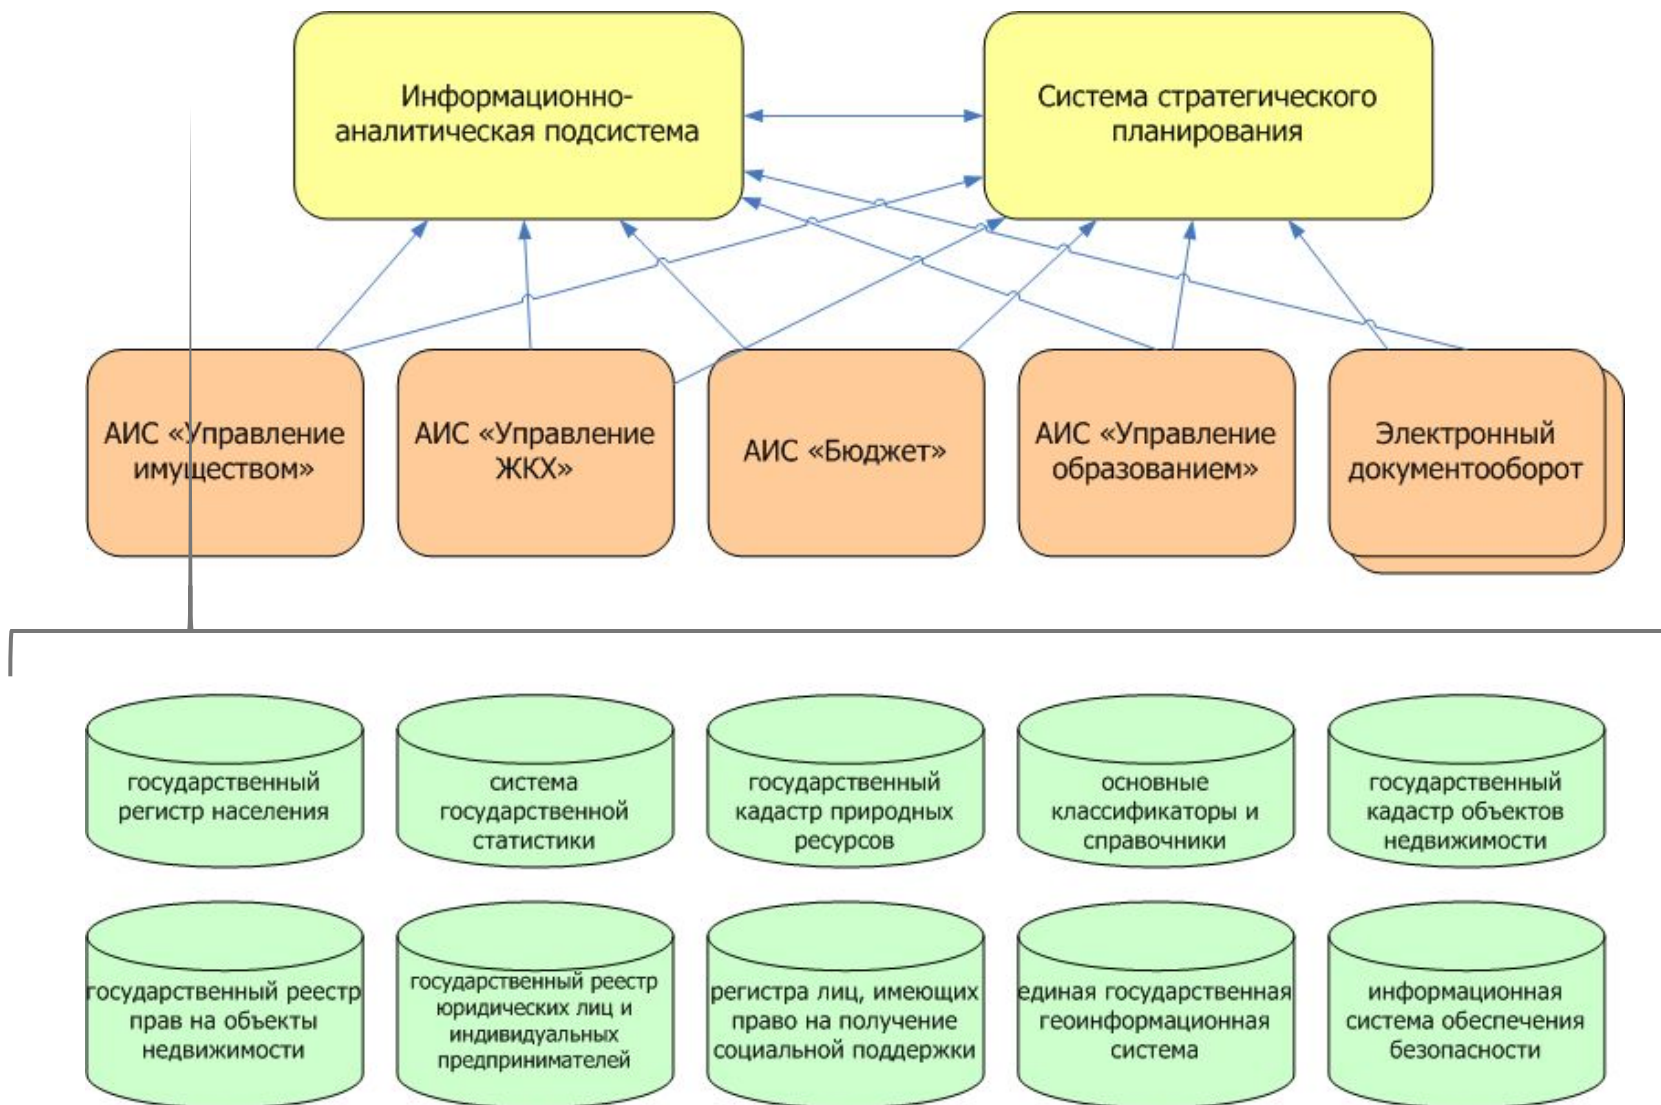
Информационно-аналитическая подсистема

Система стратегического планирования

АИС «Управление имуществом»

АИС «Управление ЖКХ»

АИС «Бюджет»

АИС «Управление образованием»

Электронный документооборот

государственный регистр населения

система государственной статистики

государственный кадастр природных ресурсов

основные классификаторы и справочники

государственный кадастр объектов недвижимости

государственный реестр прав на объекты недвижимости

государственный реестр юридических лиц и индивидуальных предпринимателей

регистра лиц, имеющих право на получение социальной поддержки

единая государственная геоинформационная система

информационная система обеспечения безопасности